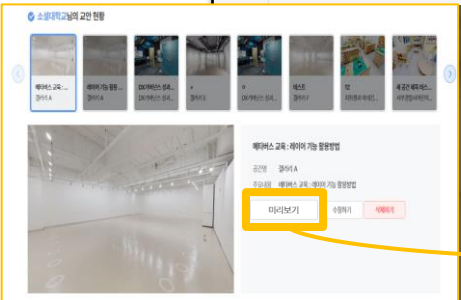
소셜대학교님의 교안 현황

메타버스 교육 : 레이
갤러리 A

메타버스 기능 활용
갤러리 A

DX 가이드 강사
DX 가이드 강사

a
갤러리

DX 가이드 강사
DX 가이드 강사

테스트
갤러리

1단
자유전시공간

새 공간 메타버스
자유전시공간

메타버스 교육 : 레이어 기능 활용방법

공간명 갤러리 A
주요내용 메타버스 교육 : 레이어 기능 활용방법

미리보기
수정하기
삭제하기